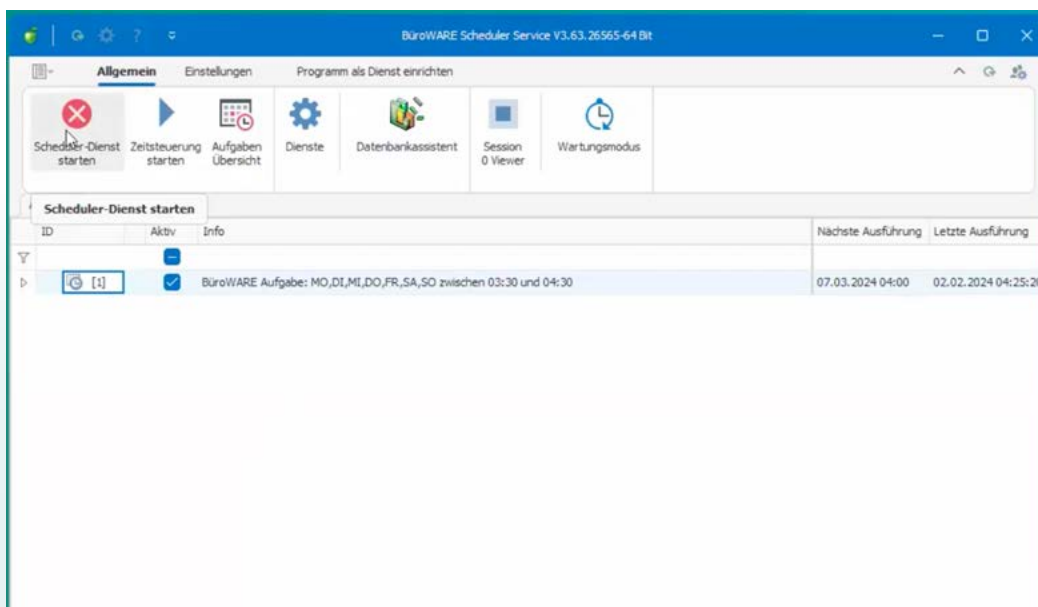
BüroWARE Scheduler Service V3.63.26565-64 Bit

Allgemein | Einstellungen | Programm als Dienst einrichten

Scheduler-Dienst starten | Zeitsteuerung starten | Aufgaben Übersicht | Dienste | Datenbankassistent | Session 0 Viewer | Wartungsmodus

Scheduler-Dienst starten

| ID | Aktiv | Info | Nächste Ausführung | Letzte Ausführung |
|---|---|---|---|---|
| [1] | | BüroWARE Aufgabe: MO,DI,MI,DO,FR,SA,SO zwischen 03:30 und 04:30 | 07.03.2024 04:00 | 02.02.2024 04:25:2 |